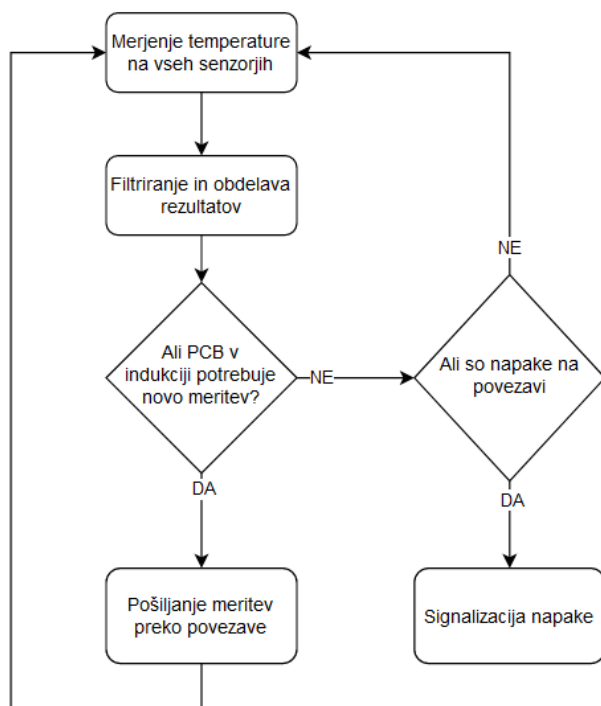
Merjenje temperature na vseh senzorjih

Filtriranje in obdelava rezultatov

Ali PCB v indukciji potrebuje novo meritev?

NE

Ali so napake na povezavi

NE

DA

DA

Pošiljanje meritev preko povezave

Signalizacija napake